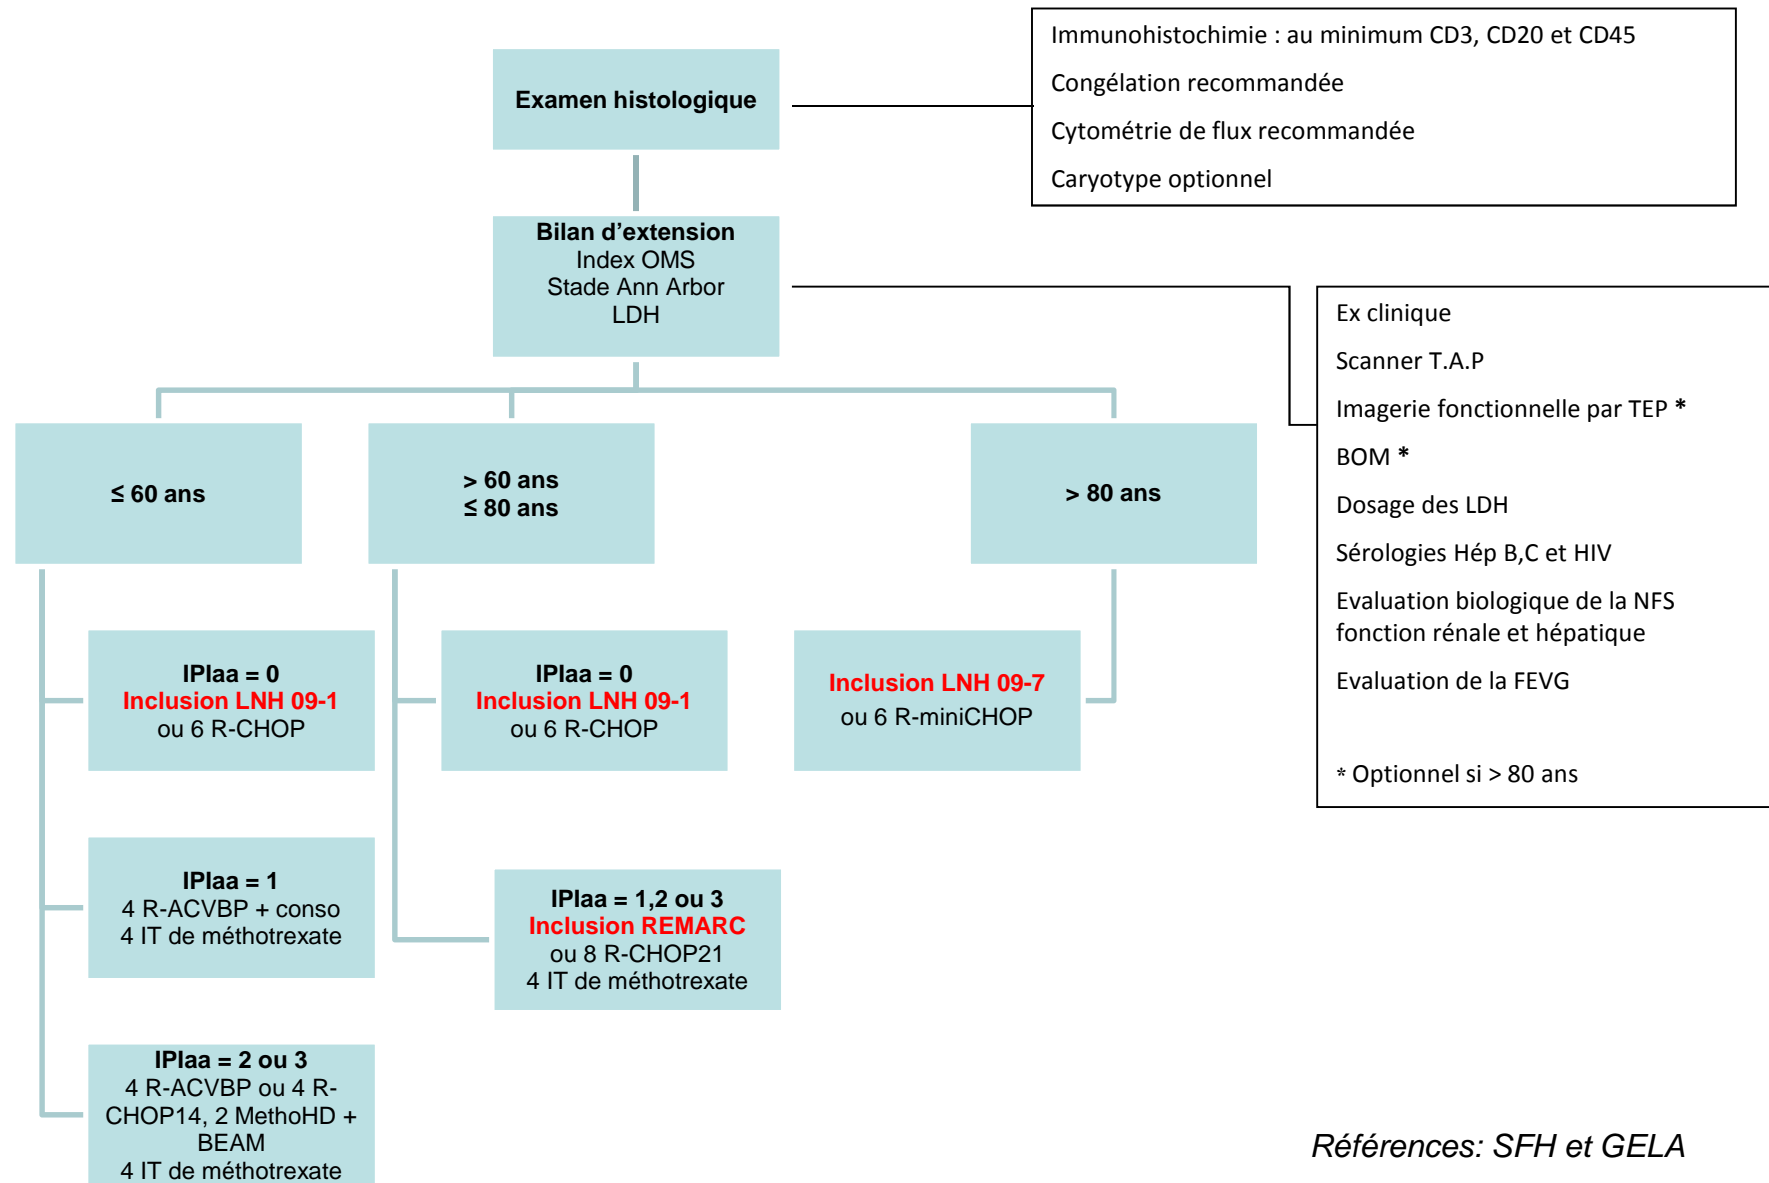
Examen histologique

Immunohistochimie : au minimum CD3, CD20 et CD45

Congélation recommandée

Cytométrie de flux recommandée

Caryotype optionnel

Bilan d'extension
Index OMS
Stade Ann Arbor
LDH

Ex clinique

Scanner T.A.P

Imagerie fonctionnelle par TEP *

BOM *

Dosage des LDH

Sérologies Hép B,C et HIV

Evaluation biologique de la NFS fonction rénale et hépatique

Evaluation de la FEVG

* Optionnel si > 80 ans

≤ 60 ans

> 60 ans
≤ 80 ans

> 80 ans

IPIaa = 0
Inclusion LNH 09-1
ou 6 R-CHOP

IPIaa = 0
Inclusion LNH 09-1
ou 6 R-CHOP

Inclusion LNH 09-7
ou 6 R-miniCHOP

IPIaa = 1
4 R-ACVBP + conso
4 IT de méthotrexate

IPIaa = 1,2 ou 3
Inclusion REMARC
ou 8 R-CHOP21
4 IT de méthotrexate

IPIaa = 2 ou 3
4 R-ACVBP ou 4 R-CHOP14, 2 MethoHD + BEAM
4 IT de méthotrexate

Références: SFH et GELA